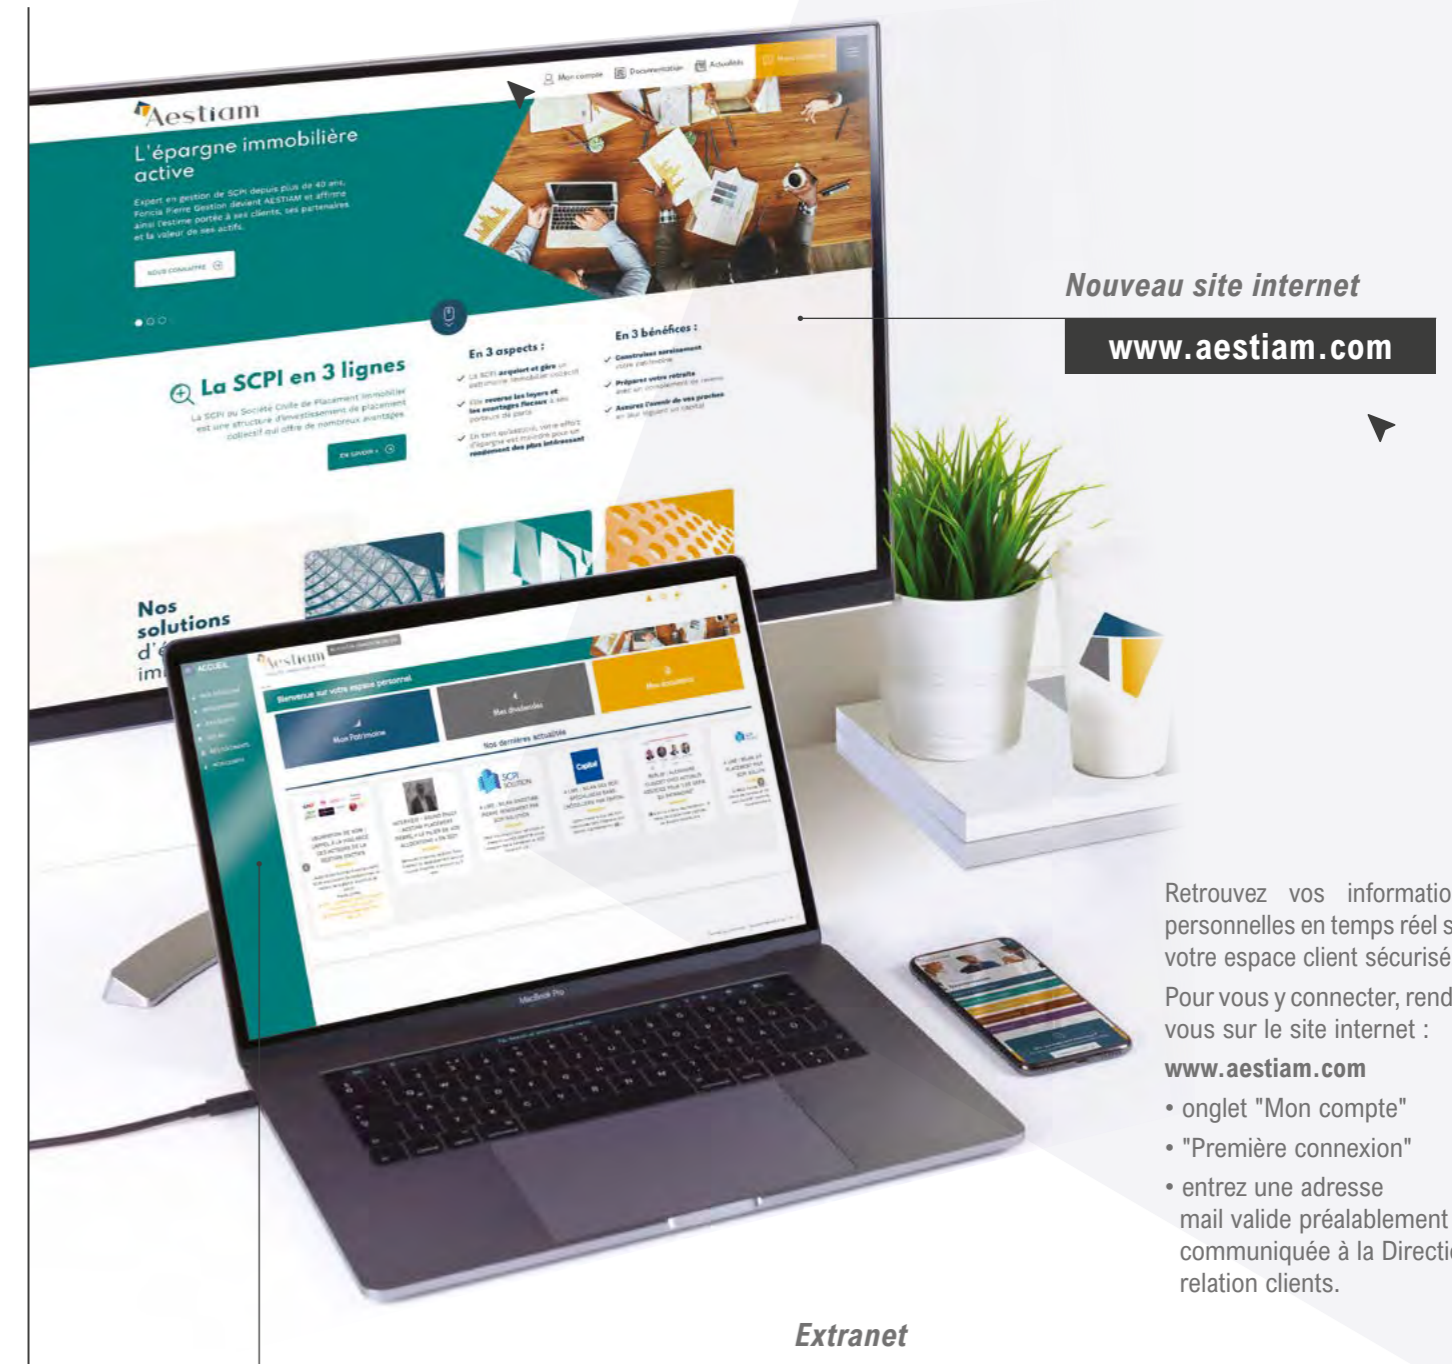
Mon compte Documentation Actualités

Aestiam

L'épargne immobilière active

Expert en gestion de SCPI depuis plus de 40 ans, Foncia Pierre Gestion devient AESTIAM et affirme ainsi l'estime portée à ses clients, ses partenaires et la valeur de ses actifs.

NOUS CONNAÎTRE

La SCPI en 3 lignes

La SCPI ou Société Civile de Placement Immobilier est une structure d'investissement de placement collectif qui offre de nombreux avantages

EN SAVOIR +

En 3 aspects :

En 3 bénéfices :

Nos solutions d'é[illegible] im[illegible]

Nouveau site internet

www.aestiam.com

Aestiam

ACCUEIL

Bienvenue sur votre espace personnel

Mon Patrimoine

Mes dividendes

Mes documents

Nos dernières actualités

MacBook Pro

Retrouvez vos informatio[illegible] personnelles en temps réel s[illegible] votre espace client sécurisé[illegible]

Pour vous y connecter, rend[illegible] vous sur le site internet :

www.aestiam.com

• onglet "Mon compte"

• "Première connexion"

• entrez une adresse mail valide préalablement communiquée à la Directi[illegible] relation clients.

Extranet